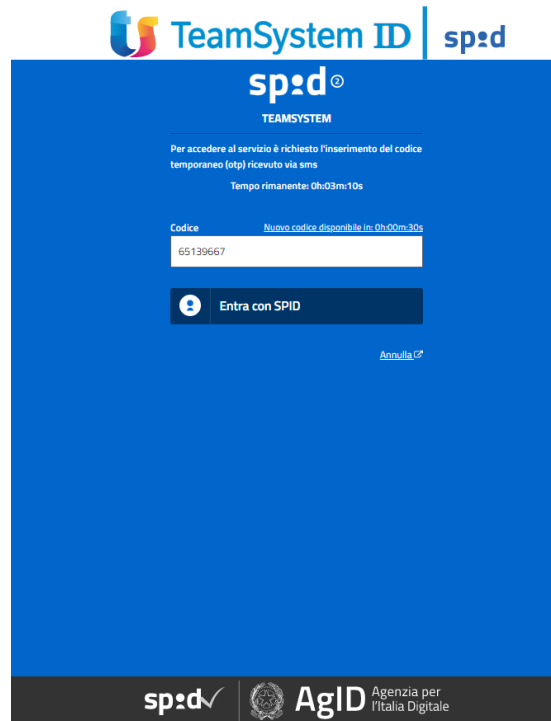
TeamSystem ID | spid

spid ②

TEAMSYSTEM

Per accedere al servizio è richiesto l'inserimento del codice temporaneo (otp) ricevuto via sms

Tempo rimanente: 0h:03m:10s

Codice

Nuovo codice disponibile in: 0h:00m:30s

65139667

Entra con SPID

Annulla

spid | AgID Agenzia per l'Italia Digitale